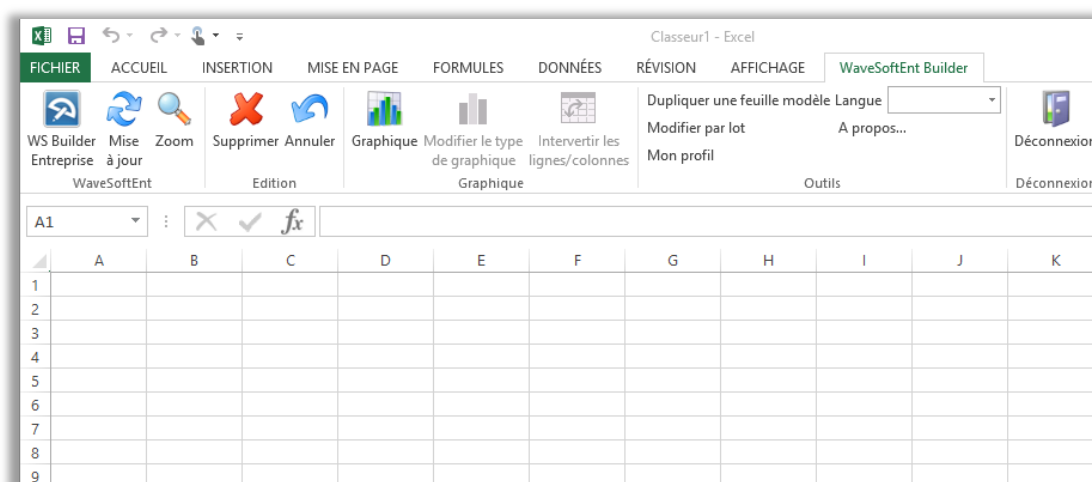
Classeur1 - Excel

FICHIER ACCUEIL INSERTION MISE EN PAGE FORMULES DONNÉES RÉVISION AFFICHAGE WaveSoftEnt Builder

WS Builder Entreprise Mise à jour Zoom
WaveSoftEnt

Supprimer Annuler
Edition

Graphique Modifier le type de graphique Intervertir les lignes/colonnes
Graphique

Dupliquer une feuille modèle Langue
Modifier par lot A propos...
Mon profil
Outils

Déconnexion
Déconnexion

A1

$fx$

| | A | B | C | D | E | F | G | H | I | J | K |
|---|---|---|---|---|---|---|---|---|---|---|---|
| 1 | | | | | | | | | | | |
| 2 | | | | | | | | | | | |
| 3 | | | | | | | | | | | |
| 4 | | | | | | | | | | | |
| 5 | | | | | | | | | | | |
| 6 | | | | | | | | | | | |
| 7 | | | | | | | | | | | |
| 8 | | | | | | | | | | | |
| 9 | | | | | | | | | | | |